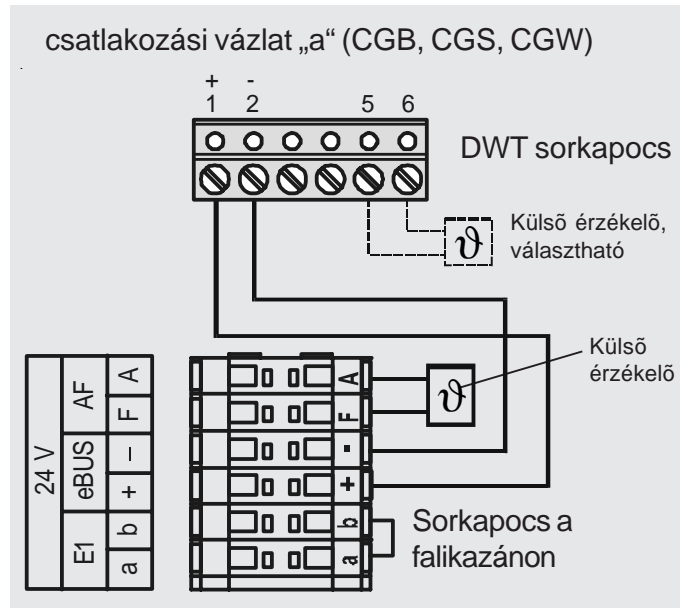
csatlakozási vázlat „a“ (CGB, CGS, CGW)

+ 1
- 2
5
6

DWT sorkapocs

$\vartheta$

Külsõ érzékelõ, választható

Külsõ érzékelõ

$\vartheta$

24 V
AF
A
F
eBUS
–
+
E1
b
a

A
F
-
+
b
a

Sorkapocs a falikazánon